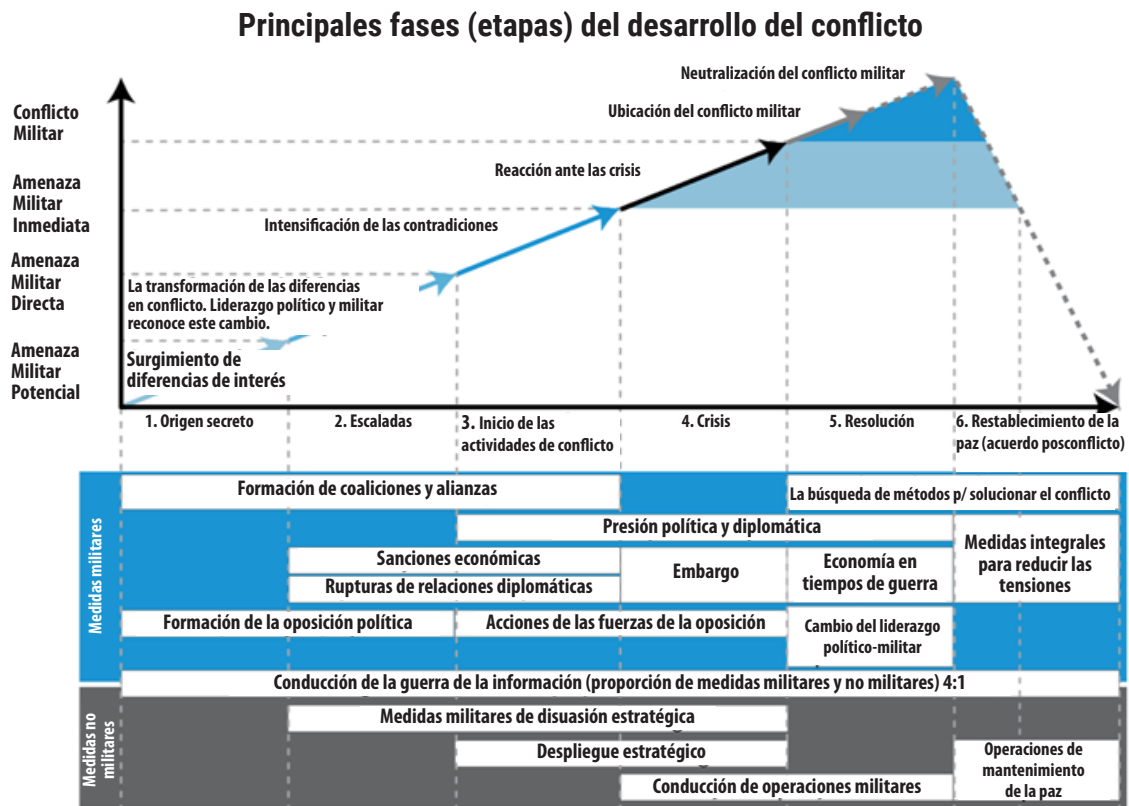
Principales fases (etapas) del desarrollo del conflicto

Conflicto Militar

Amenaza Militar Inmediata

Amenaza Militar Directa

Amenaza Militar Potencial

Neutralización del conflicto militar

Ubicación del conflicto militar

Reacción ante las crisis

Intensificación de las contradiciones

La transformación de las diferencias en conflicto. Liderazgo político y militar reconoce este cambio.

Surgimiento de diferencias de interés

1. Origen secreto

2. Escaladas

3. Inicio de las actividades de conflicto

4. Crisis

5. Resolución

6. Restablecimiento de la paz (acuerdo posconflicto)

Medidas militares

Formación de coaliciones y alianzas

La búsqueda de métodos p/ solucionar el conflicto

Presión política y diplomática

Medidas integrales para reducir las tensiones

Sanciones económicas

Rupturas de relaciones diplomáticas

Embargo

Economía en tiempos de guerra

Formación de la oposición política

Acciones de las fuerzas de la oposición

Cambio del liderazgo político-militar

Conducción de la guerra de la información (proporción de medidas militares y no militares) 4:1

Medidas no militares

Medidas militares de disuasión estratégica

Despliegue estratégico

Operaciones de mantenimiento de la paz

Conducción de operaciones militares